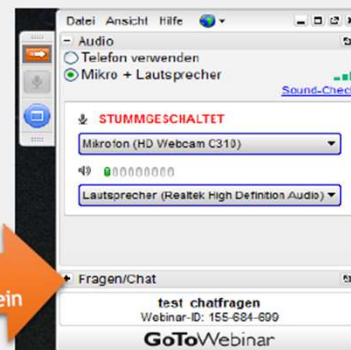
Datei Ansicht Hilfe

Audio

Telefon verwenden

Mikro + Lautsprecher

Sound-Chec

STUMMGESCHALTET

Mikrofon (HD Webcam C310)

Lautsprecher (Realtek High Definition Audio)

ein

Fragen/Chat

test chatfragen

Webinar-ID: 155-684-699

GoToWebinar